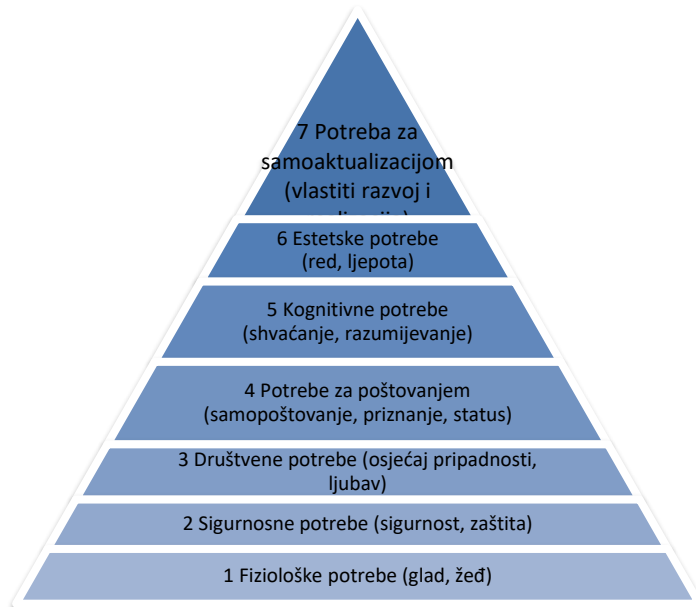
7 Potreba za samoaktualizacijom (vlastiti razvoj i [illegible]

6 Estetske potrebe (red, ljepota)

5 Kognitivne potrebe (shvaćanje, razumijevanje)

4 Potrebe za poštovanjem (samopoštovanje, priznanje, status)

3 Društvene potrebe (osjećaj pripadnosti, ljubav)

2 Sigurnosne potrebe (sigurnost, zaštita)

1 Fiziološke potrebe (glad, žeđ)